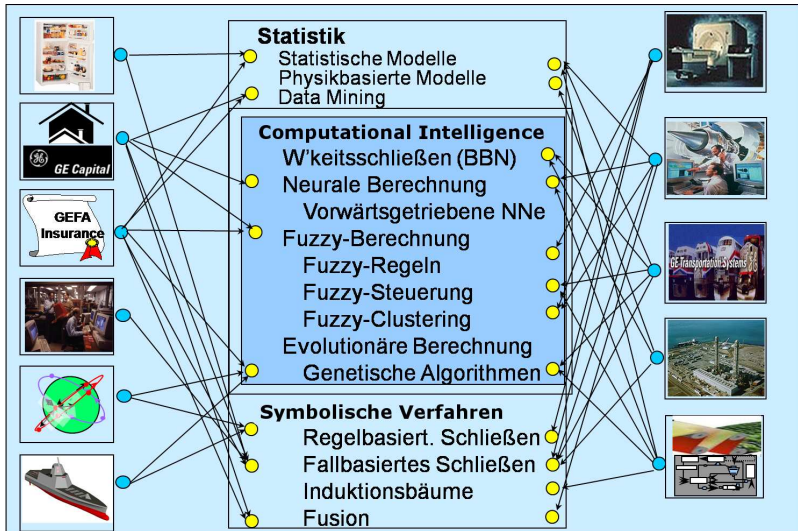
GE Capital

GEFA Insurance

Statistik
Statistische Modelle
Physikbasierte Modelle
Data Mining

Computational Intelligence
W'keitsschließen (BBN)
Neurale Berechnung
Vorwärtsgetriebene NNe
Fuzzy-Berechnung
Fuzzy-Regeln
Fuzzy-Steuerung
Fuzzy-Clustering
Evolutionäre Berechnung
Genetische Algorithmen

Symbolische Verfahren
Regelbasiert. Schließen
Fallbasiertes Schließen
Induktionsbäume
Fusion

GE Transportation Systems